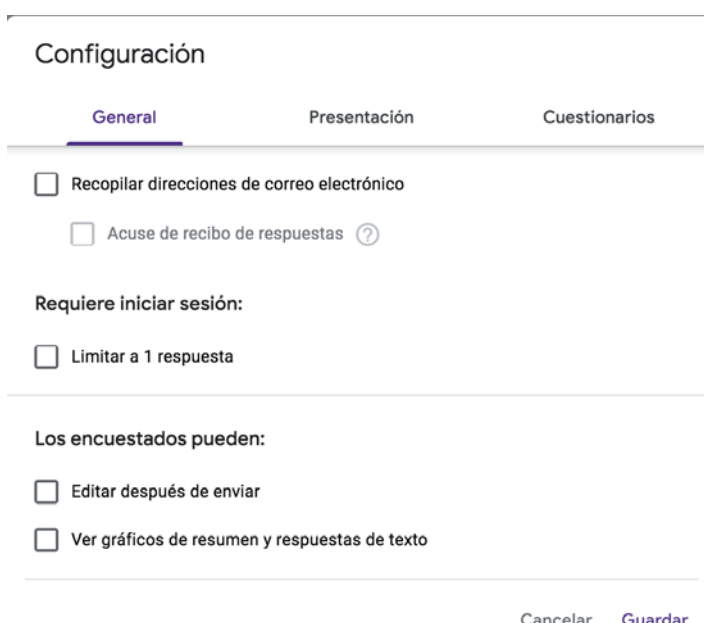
Configuración

General Presentación Cuestionarios

Recopilar direcciones de correo electrónico

Acuse de recibo de respuestas ?

Requiere iniciar sesión:

Limitar a 1 respuesta

Los encuestados pueden:

Editar después de enviar

Ver gráficos de resumen y respuestas de texto

Cancelar Guardar